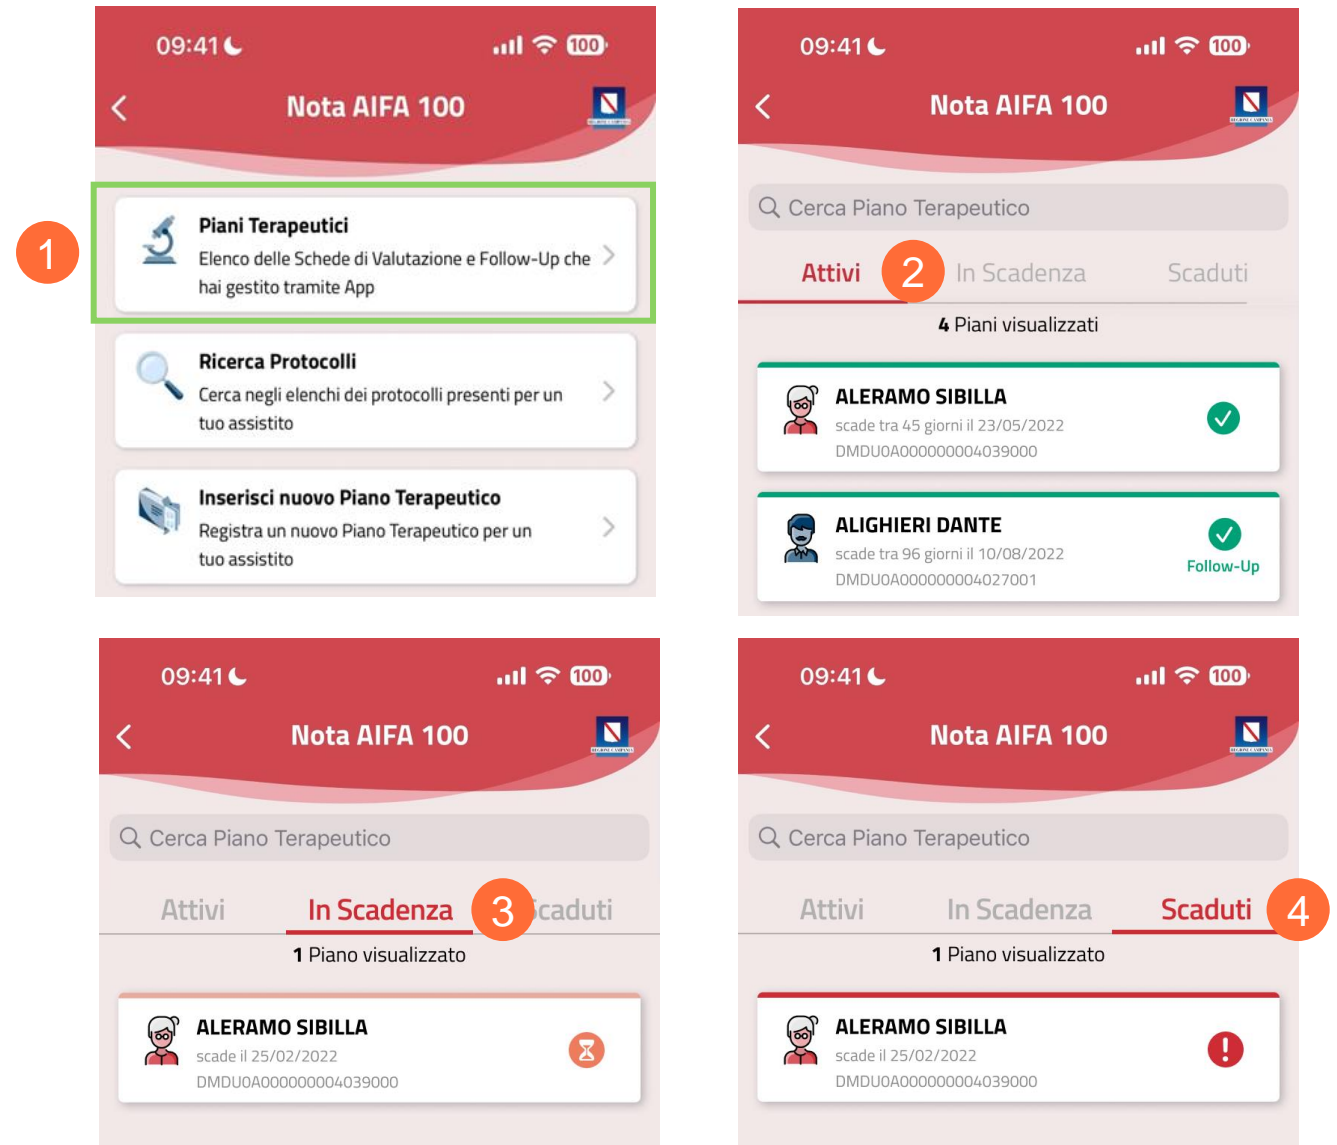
09:41 100

Nota AIFA 100

1

Piani Terapeutici
Elenco delle Schede di Valutazione e Follow-Up che hai gestito tramite App

Ricerca Protocolli
Cerca negli elenchi dei protocolli presenti per un tuo assistito

Inserisci nuovo Piano Terapeutico
Registra un nuovo Piano Terapeutico per un tuo assistito

09:41 100

Nota AIFA 100

Cerca Piano Terapeutico

Attivi 2 In Scadenza Scaduti

4 Piani visualizzati

ALERAMO SIBILLA
scade tra 45 giorni il 23/05/2022
DMDU0A000000004039000

ALIGHIERI DANTE
scade tra 96 giorni il 10/08/2022
DMDU0A000000004027001
Follow-Up

09:41 100

Nota AIFA 100

Cerca Piano Terapeutico

Attivi In Scadenza 3 Scaduti

1 Piano visualizzato

ALERAMO SIBILLA
scade il 25/02/2022
DMDU0A000000004039000

09:41 100

Nota AIFA 100

Cerca Piano Terapeutico

Attivi In Scadenza Scaduti 4

1 Piano visualizzato

ALERAMO SIBILLA
scade il 25/02/2022
DMDU0A000000004039000